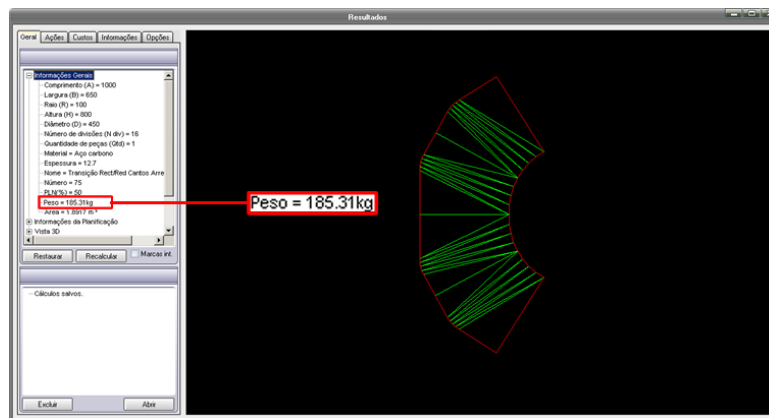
Resultados

Geral | Ações | Custos | Informações | Opções

Informações Gerais
Comprimento (A) = 1000
Largura (B) = 650
Raio (R) = 100
Altura (H) = 800
Diâmetro (D) = 450
Número de divisões (N div) = 16
Quantidade de peças (Qtd) = 1
Material = Aço carbono
Espessura = 12.7
Nome = Transição Rect/Red Cantos Arre
Número = 75
PLN(%) = 50
Peso = 185.31kg
Área = 1.8917 m²
Informações da Planificação
Vista 3D

Restaurar | Recalcular | Marcas int.

Cálculos salvos.

Excluir | Abrir

Peso = 185.31kg